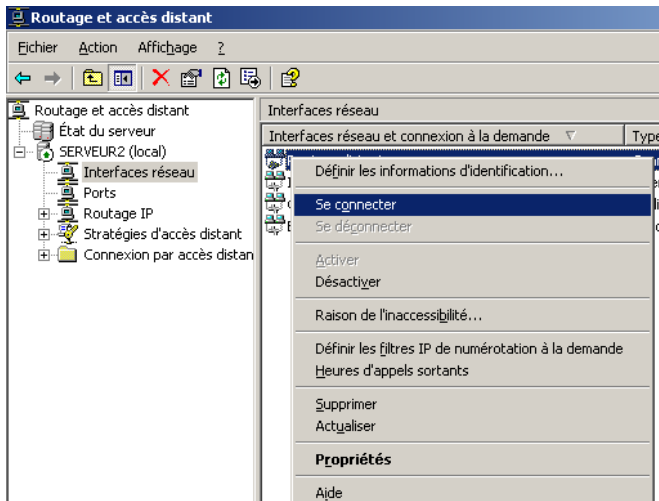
Routage et accès distant

Fichier Action Affichage ?

Routage et accès distant
État du serveur
SERVEUR2 (local)
Interfaces réseau
Ports
Routage IP
Stratégies d'accès distant
Connexion par accès distan

Interfaces réseau

Interfaces réseau et connexion à la demande | Type

Définir les informations d'identification...
Se connecter
Se déconnecter
Activer
Désactiver
Raison de l'inaccessibilité...
Définir les filtres IP de numérotation à la demande
Heures d'appels sortants
Supprimer
Actualiser
Propriétés
Aide